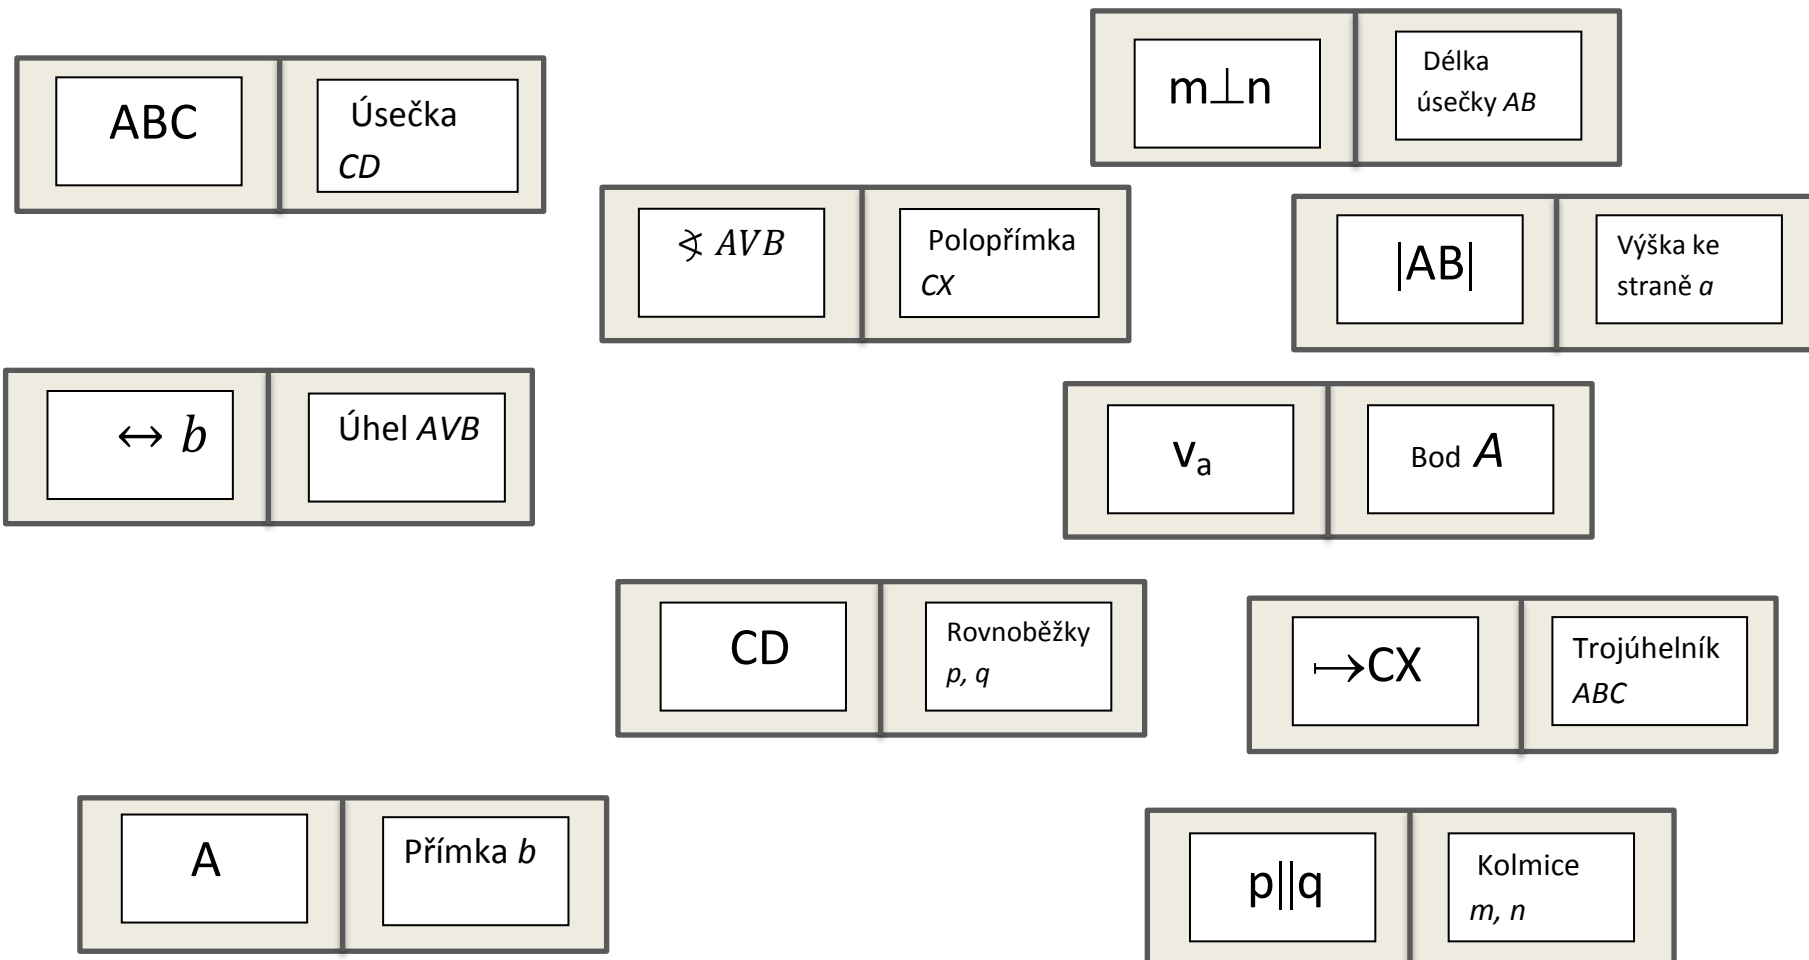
ABC

Úsečka $CD$

m⊥n

Délka úsečky $AB$

$\sphericalangle AVB$

Polopřímka $CX$

|AB|

Výška ke straně $a$

$\leftrightarrow b$

Úhel $AVB$

$v_a$

Bod $A$

CD

Rovnoběžky $p, q$

$\mapsto$CX

Trojúhelník $ABC$

A

Přímka $b$

p||q

Kolmice $m, n$